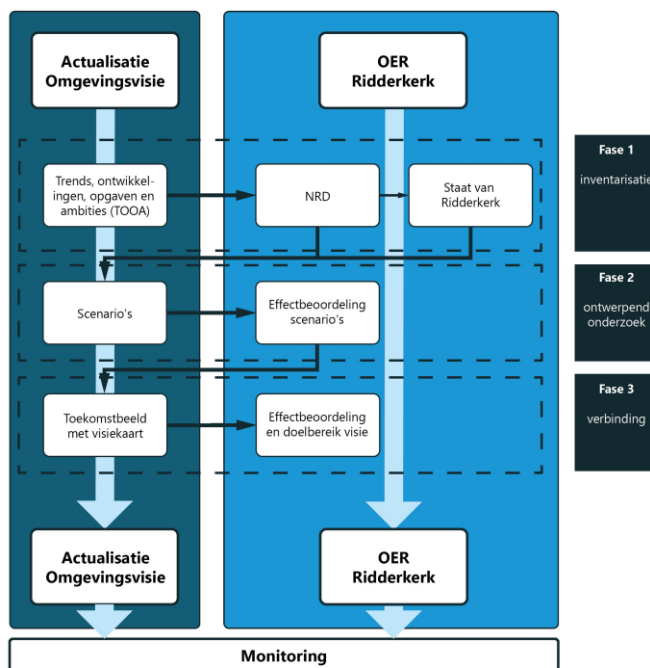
Actualisatie Omgevingsvisie

OER Ridderkerk

Trends, ontwikkelingen, opgaven en ambities (TOOA)

NRD

Staat van Ridderkerk

Scenario's

Effectbeoordeling scenario's

Toekomstbeeld met visiekaart

Effectbeoordeling en doelbereik visie

Actualisatie Omgevingsvisie

OER Ridderkerk

Monitoring

Fase 1
inventarisatie

Fase 2
ontwerpend onderzoek

Fase 3
verbinding